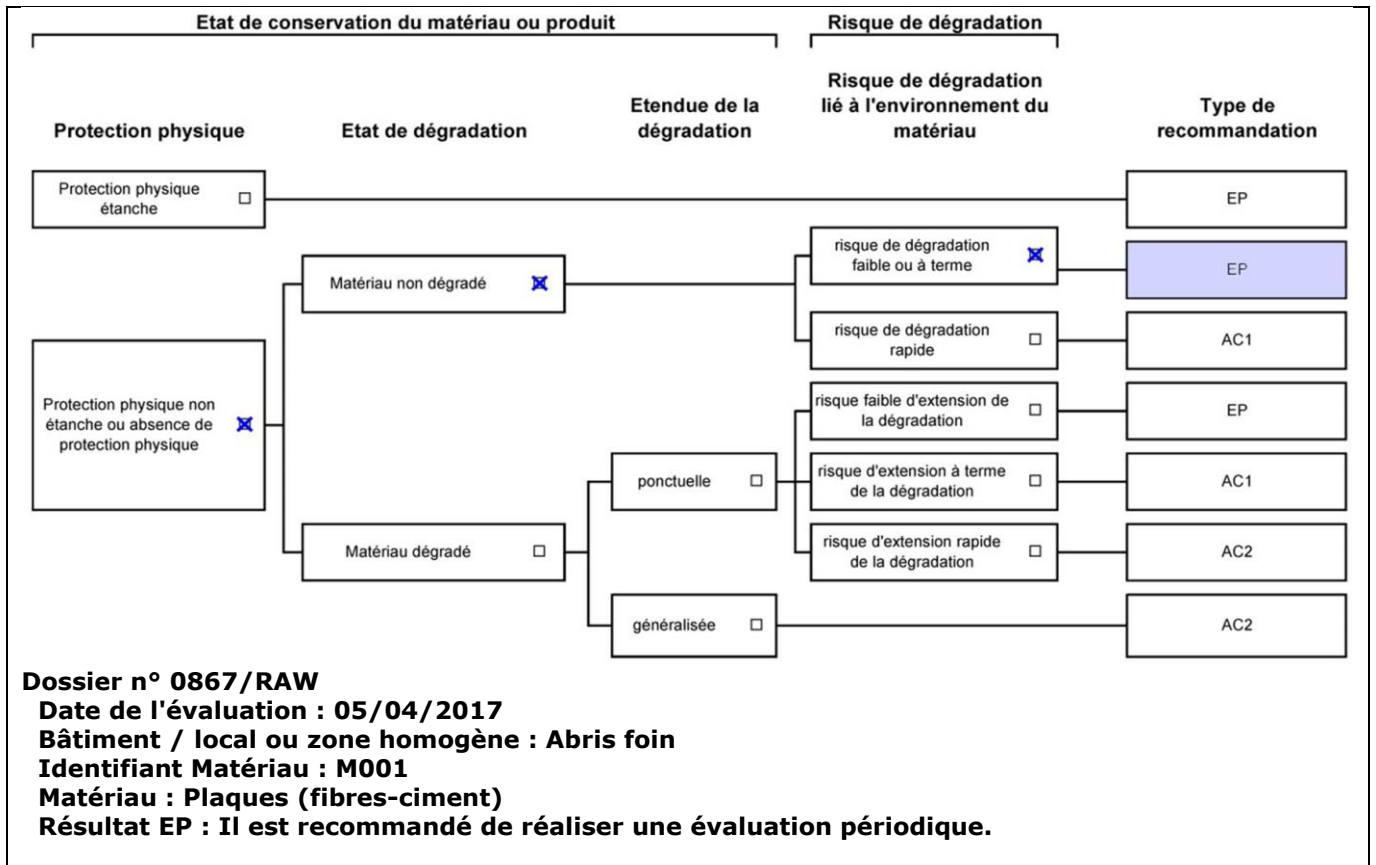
Etat de conservation du matériau ou produit

Risque de dégradation

Protection physique

Etat de dégradation

Etendue de la dégradation

Risque de dégradation lié à l'environnement du matériau

Type de recommandation

Protection physique étanche ☐

EP

Matériau non dégradé ☒

risque de dégradation faible ou à terme ☒

EP

risque de dégradation rapide ☐

AC1

Protection physique non étanche ou absence de protection physique ☒

risque faible d'extension de la dégradation ☐

EP

ponctuelle ☐

risque d'extension à terme de la dégradation ☐

AC1

Matériau dégradé ☐

risque d'extension rapide de la dégradation ☐

AC2

généralisée ☐

AC2

Dossier n° 0867/RAW
Date de l'évaluation : 05/04/2017
Bâtiment / local ou zone homogène : Abris foin
Identifiant Matériau : M001
Matériau : Plaques (fibres-ciment)
Résultat EP : Il est recommandé de réaliser une évaluation périodique.